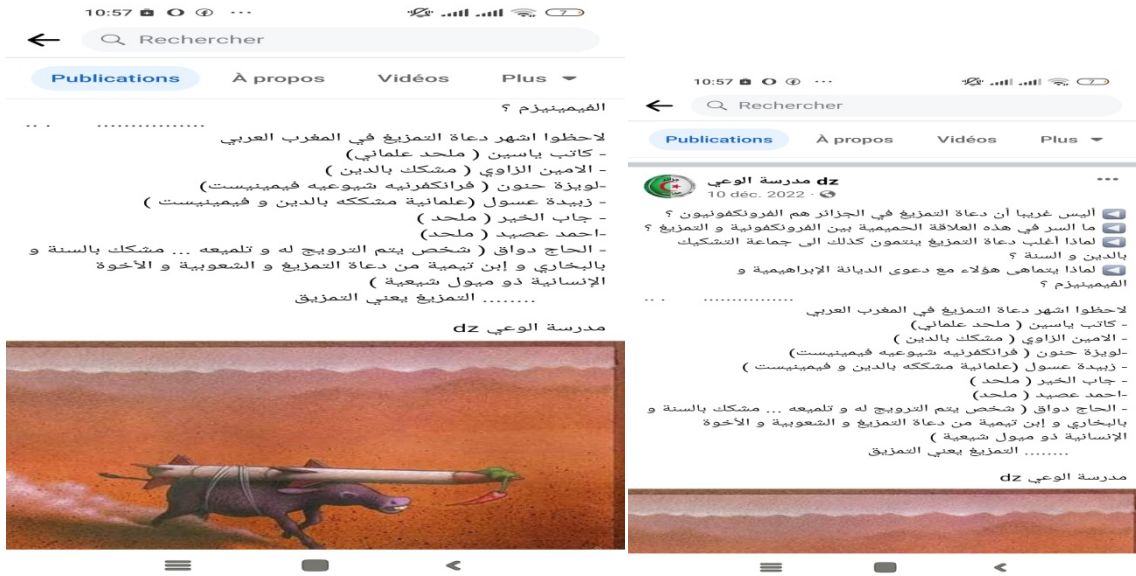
10:57 ···
Rechercher
Publications À propos Vidéos Plus

الفيمينيزم ؟
.. ...............
لاحظوا اشهر دعاة التمزيغ في المغرب العربي
- كاتب ياسين ( ملحد علماني)
- الامين الزاوي ( مشكك بالدين )
-لويزة حنون ( فرانكفرنيه شيوعيه فيمينيست)
- زبيدة عسول (علمانية مشككه بالدين و فيمينيست )
- جاب الخير ( ملحد )
-احمد عصيد ( ملحد)
- الحاج دواق ( شخص يتم الترويج له و تلميعه ... مشكك بالسنة و بالبخاري و إبن تيمية من دعاة التمزيغ و الشعوبية و الأخوة الإنسانية ذو ميول شيعية )
........ التمزيغ يعني التمزيق

مدرسة الوعي dz

10:57 ···
Rechercher
Publications À propos Vidéos Plus

مدرسة الوعي dz
10 déc. 2022
أليس غريبا أن دعاة التمزيغ في الجزائر هم الفرونكفونيون ؟
ما السر في هذه العلاقة الحميمية بين الفرونكفونية و التمزيغ ؟
لماذا أغلب دعاة التمزيغ ينتمون كذلك الى جماعة التشكيك بالدين و السنة ؟
لماذا يتماهى هؤلاء مع دعوى الديانة الإبراهيمية و الفيمينيزم ؟
.. ...............
لاحظوا اشهر دعاة التمزيغ في المغرب العربي
- كاتب ياسين ( ملحد علماني)
- الامين الزاوي ( مشكك بالدين )
-لويزة حنون ( فرانكفرنيه شيوعيه فيمينيست)
- زبيدة عسول (علمانية مشككه بالدين و فيمينيست )
- جاب الخير ( ملحد )
-احمد عصيد ( ملحد)
- الحاج دواق ( شخص يتم الترويج له و تلميعه ... مشكك بالسنة و بالبخاري و إبن تيمية من دعاة التمزيغ و الشعوبية و الأخوة الإنسانية ذو ميول شيعية )
........ التمزيغ يعني التمزيق

مدرسة الوعي dz